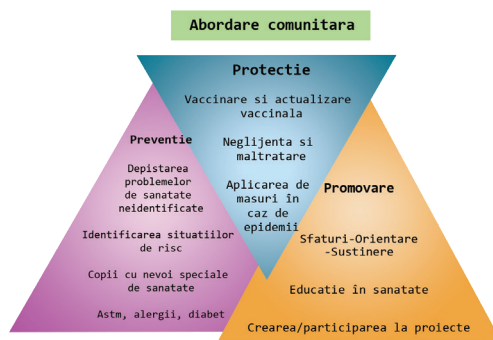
Abordare comunitara

Protectie

Vaccinare si actualizare vaccinala

Neglijenta si maltratare

Aplicarea de masuri în caz de epidemii

Preventie

Depistarea problemelor de sanatate neidentificate

Identificarea situatiilor de risc

Copii cu nevoi speciale de sanatate

Astm, alergii, diabet

Promovare

Sfaturi-Orientare -Sustinere

Educatie în sanatate

Crearea/participarea la proiecte